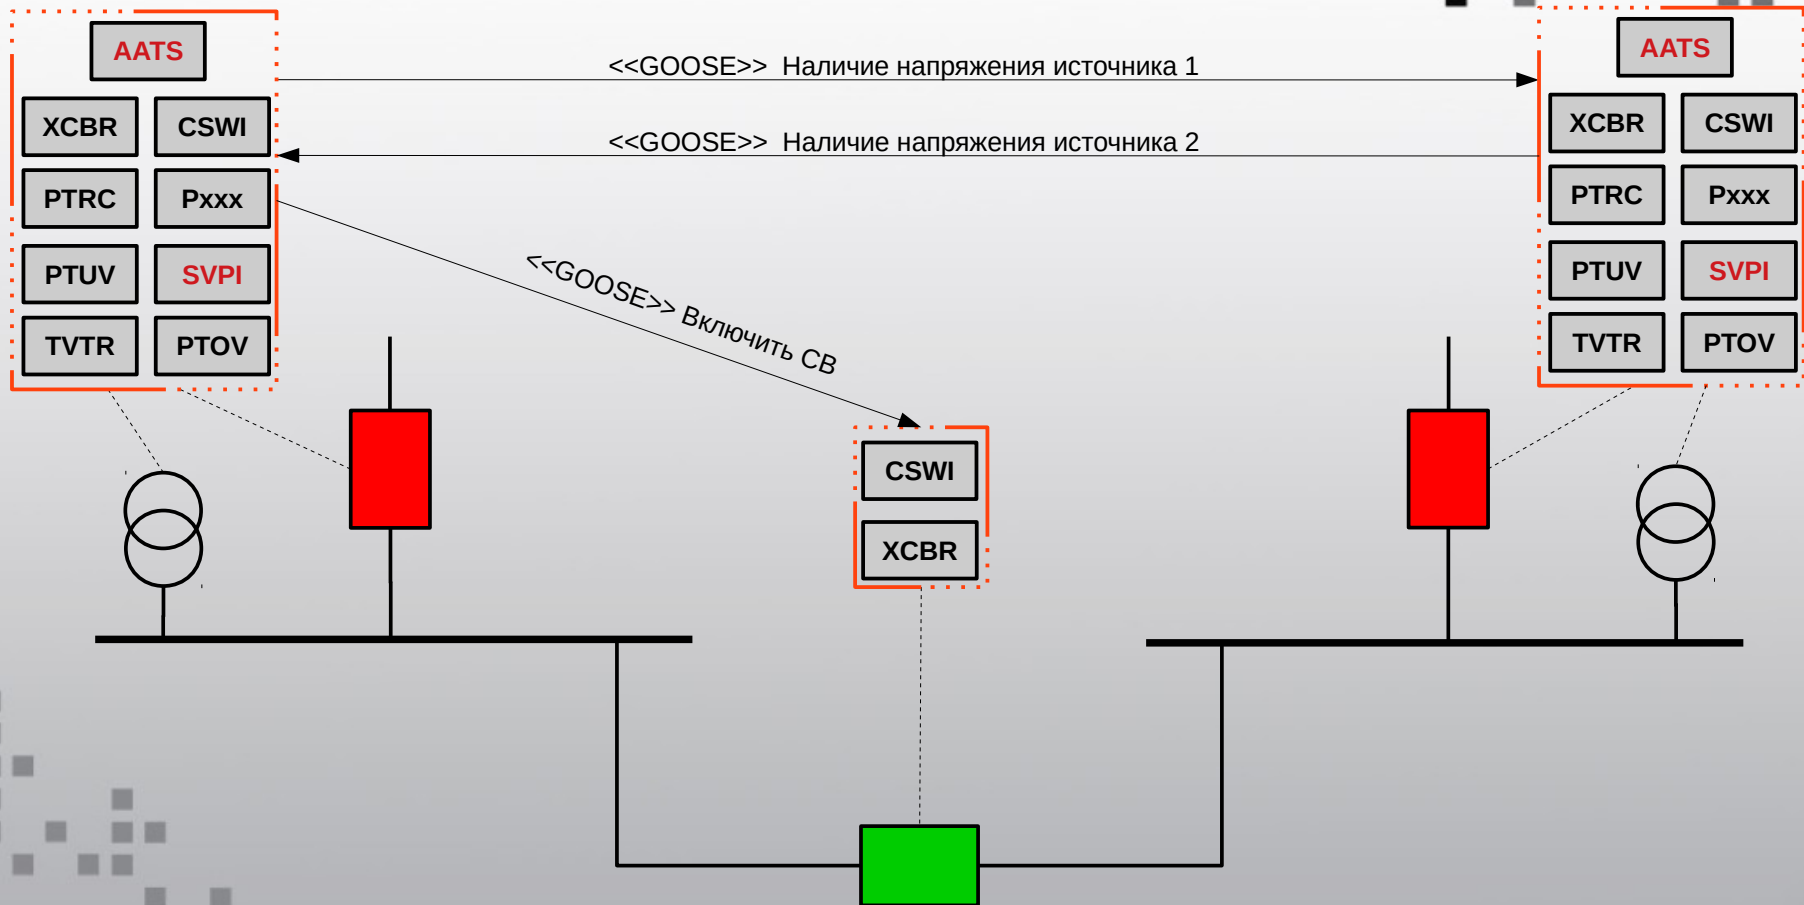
AATS

XCBR CSWI

PTRC Pxxx

PTUV SVPI

TVTR PTOV

<<GOOSE>> Наличие напряжения источника 1

<<GOOSE>> Наличие напряжения источника 2

<<GOOSE>> Включить СВ

AATS

XCBR CSWI

PTRC Pxxx

PTUV SVPI

TVTR PTOV

CSWI

XCBR